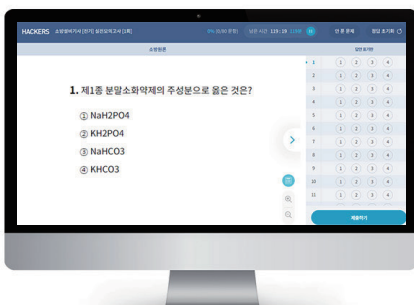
HACKERS 소방설비기사 [전기] 실전모의고사 [1회] 0% (0/80 문항) 남은 시간 119 : 19 안 푼 문제 정답 초기화

소방원론

1. 제1종 분말소화약제의 주성분으로 옳은 것은?

① NaH2PO4

② KH2PO4

③ NaHCO3

④ KHCO3

답안 표기란

| | | | | |
|---|---|---|---|---|
| 1 | 1 | 2 | 3 | 4 |
| 2 | 1 | 2 | 3 | 4 |
| 3 | 1 | 2 | 3 | 4 |
| 4 | 1 | 2 | 3 | 4 |
| 5 | 1 | 2 | 3 | 4 |
| 6 | 1 | 2 | 3 | 4 |
| 7 | 1 | 2 | 3 | 4 |
| 8 | 1 | 2 | 3 | 4 |
| 9 | 1 | 2 | 3 | 4 |
| 10 | 1 | 2 | 3 | 4 |
| 11 | 1 | 2 | 3 | 4 |

제출하기